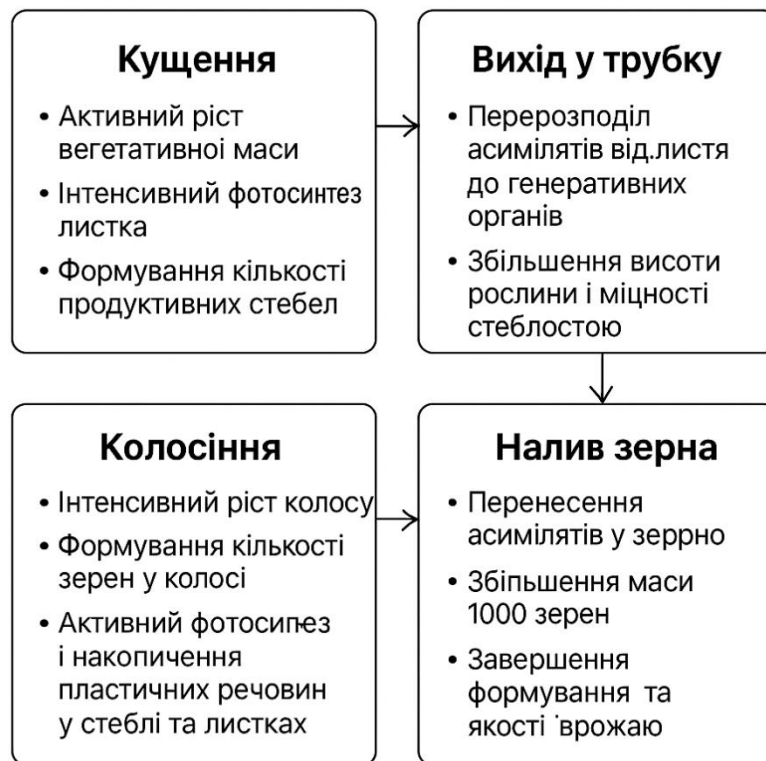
Кущення

• Активний ріст вегетативної маси
• Інтенсивний фотосинтез листка
• Формування кількості продуктивних стебел

Вихід у трубку

• Перерозподіл асимілятів від.листя до генеративних органів
• Збільшення висоти рослини і міцності стеблостою

Колосіння

• Інтенсивний ріст колосу
• Формування кількості зерен у колосі
• Активний фотосипез і накопичення пластичних речовин у стеблі та листках

Налив зерна

• Перенесення асимілятів у зеррно
• Збільшення маси 1000 зерен
• Завершення формування та якості ˙врожаю